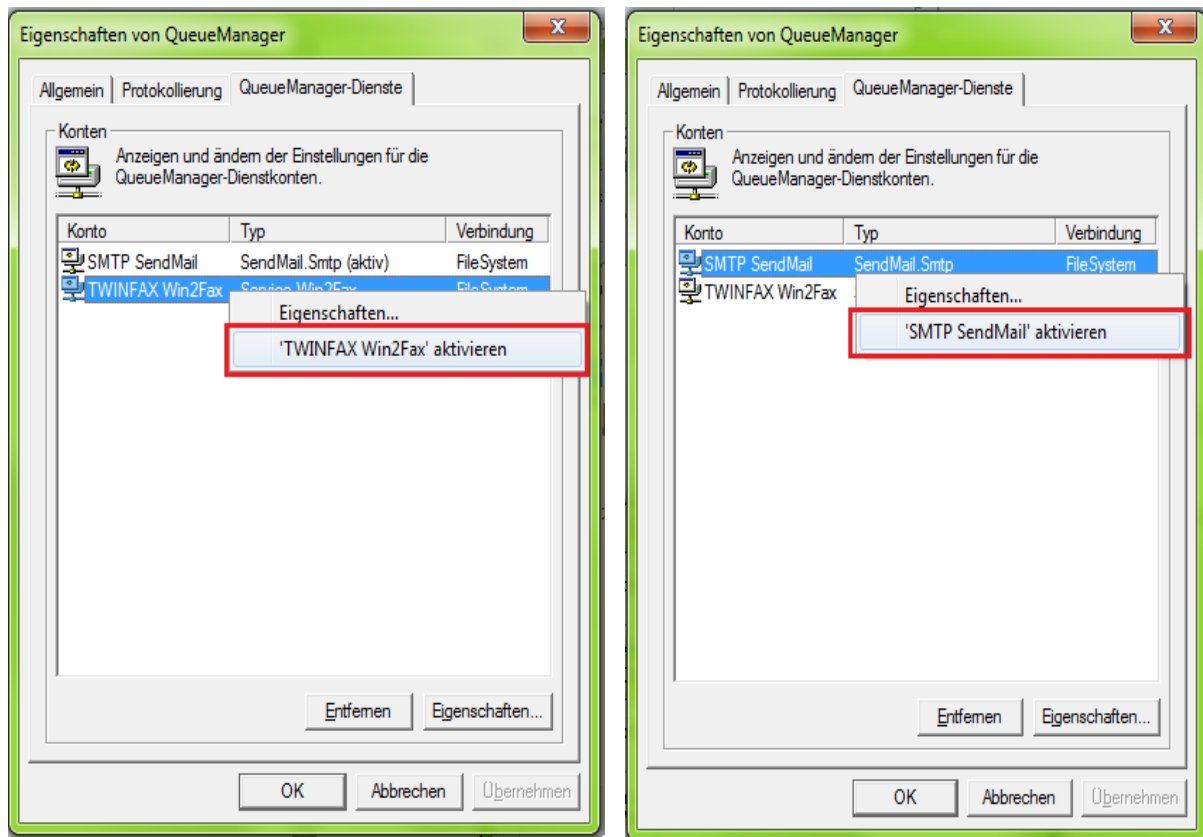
Eigenschaften von QueueManager

Allgemein | Protokollierung | QueueManager-Dienste

Konten

Anzeigen und ändern der Einstellungen für die QueueManager-Dienstkonten.

| Konto | Typ | Verbindung |
|---|---|---|
| SMTP SendMail | SendMail.Smtp (aktiv) | FileSystem |
| TWINFAX Win2Fax | Service.Win2Fax | FileSystem |

Eigenschaften...

'TWINFAX Win2Fax' aktivieren

Entfernen | Eigenschaften...

OK | Abbrechen | Übernehmen

Eigenschaften von QueueManager

Allgemein | Protokollierung | QueueManager-Dienste

Konten

Anzeigen und ändern der Einstellungen für die QueueManager-Dienstkonten.

| Konto | Typ | Verbindung |
|---|---|---|
| SMTP SendMail | SendMail.Smtp | FileSystem |
| TWINFAX Win2Fax | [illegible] | |

Eigenschaften...

'SMTP SendMail' aktivieren

Entfernen | Eigenschaften...

OK | Abbrechen | Übernehmen